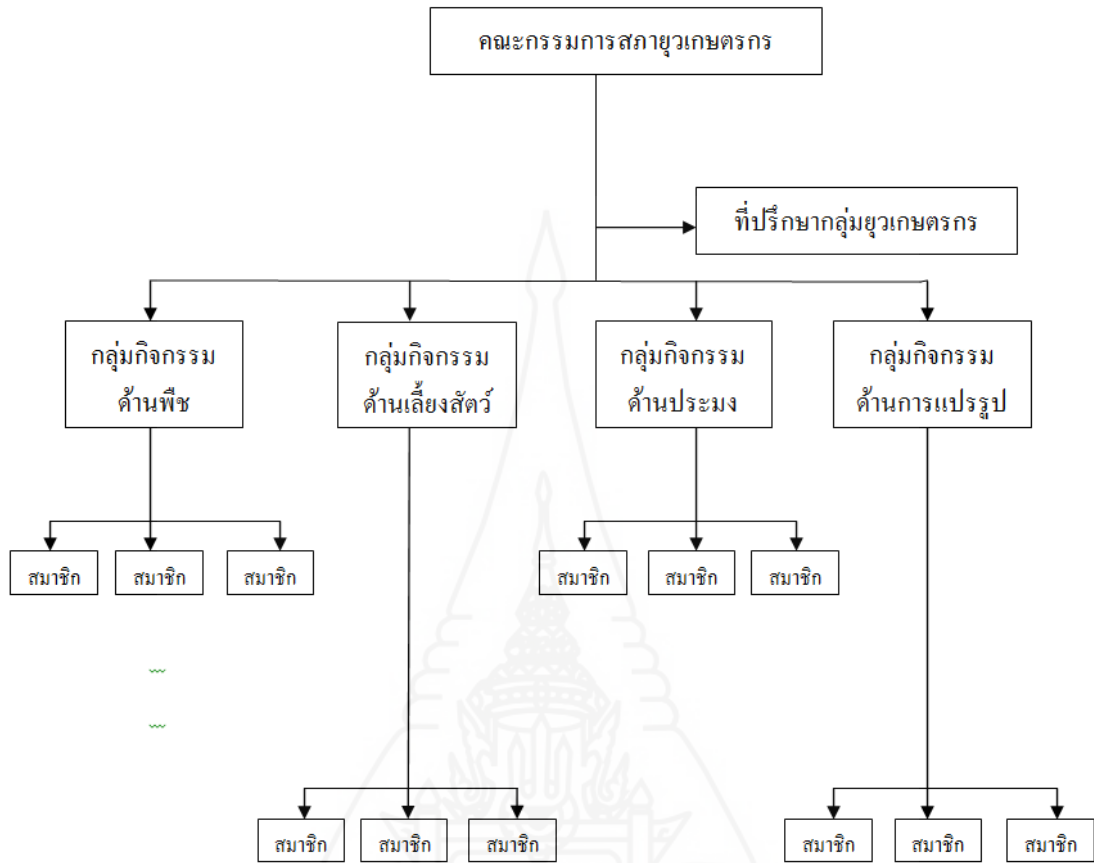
คณะกรรมการสภายุวเกษตรกร

ที่ปรึกษากลุ่มยุวเกษตรกร

กลุ่มกิจกรรม ด้านพืช

กลุ่มกิจกรรม ด้านเลี้ยงสัตว์

กลุ่มกิจกรรม ด้านประมง

กลุ่มกิจกรรม ด้านการแปรรูป

สมาชิก

สมาชิก

สมาชิก

สมาชิก

สมาชิก

สมาชิก

สมาชิก

สมาชิก

สมาชิก

สมาชิก

สมาชิก

สมาชิก